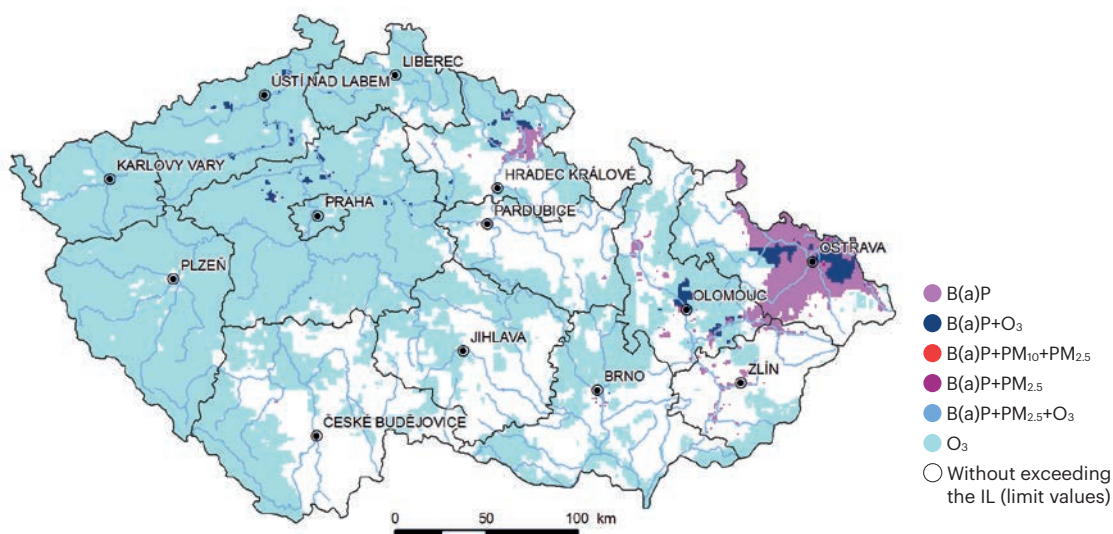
LIBEREC
ÚSTÍ NAD LABEM
KARLOVY VARY
HRADEC KRÁLOVÉ
PRAHA
PARDUBICE
OSTRAVA
PLZEŇ
OLOMOUC
JIHLAVA
ZLÍN
BRNO
ČESKÉ BUDĚJOVICE

0 50 100 km

B(a)P
B(a)P+$O_3$
B(a)P+$PM_{10}$+$PM_{2.5}$
B(a)P+$PM_{2.5}$
B(a)P+$PM_{2.5}$+$O_3$
$O_3$
Without exceeding the IL (limit values)